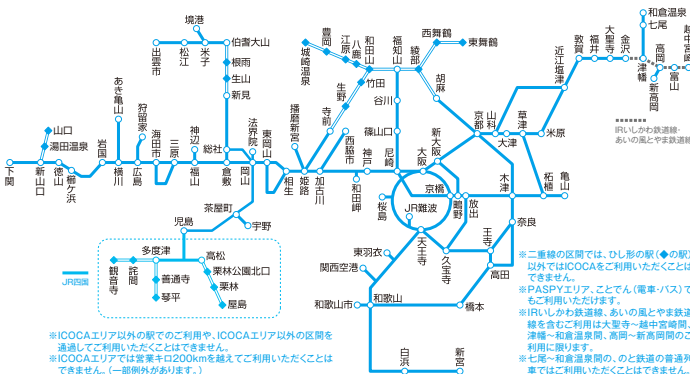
境港
松江
米子
伯耆大山
出雲市
根雨
生山
新見
あき亀山
狩留家
山口
湯田温泉
新山口
徳山
櫛ケ浜
下関
岩国
横川
広島
海田市
三原
福山
神辺
総社
倉敷
岡山
法界院
東岡山
茶屋町
児島
宇野
多度津
高松
栗林公園北口
栗林
屋島
讃岐
詫間
観音寺
善通寺
琴平
JR西日本
豊岡
江原
八鹿
和田山
城崎温泉
竹田
生野
寺前
播磨新宮
相生
姫路
加古川
西脇市
谷川
篠山口
福知山
綾部
西舞鶴
東舞鶴
胡麻
山科
京都
新大阪
大阪
尼崎
神戸
和田岬
桜島
京橋
JR難波
天王寺
鶴野
放出
木津
奈良
王寺
久宝寺
高田
東羽衣
関西空港
和歌山市
和歌山
橋本
白浜
新宮
草津
大津
米原
柘植
亀山
近江塩津
敦賀
福井
大聖寺
金沢
津幡
七尾
和倉温泉
高岡
新高岡
富山
IRいしかわ鉄道線、あいの風とやま鉄道線
※二重線の区間では、ひし形の駅（◆の駅）以外ではICOCAをご利用いただくことはできません。
※PASPYエリア、ことでん（電車・バス）でもご利用いただけます。
※IRいしかわ鉄道線、あいの風とやま鉄道線を含むご利用は大聖寺～越中宮崎間、津幡～和倉温泉間、高岡～新高岡間のご利用に限ります。
※七尾～和倉温泉間の、のと鉄道の普通列車ではご利用いただくことはできません。
※ICOCAエリア以外の駅でのご利用や、ICOCAエリア以外の区間を通過してご利用いただくことはできません。
※ICOCAエリアでは営業キロ200kmを越えてご利用いただくことはできません。（一部例外があります。）